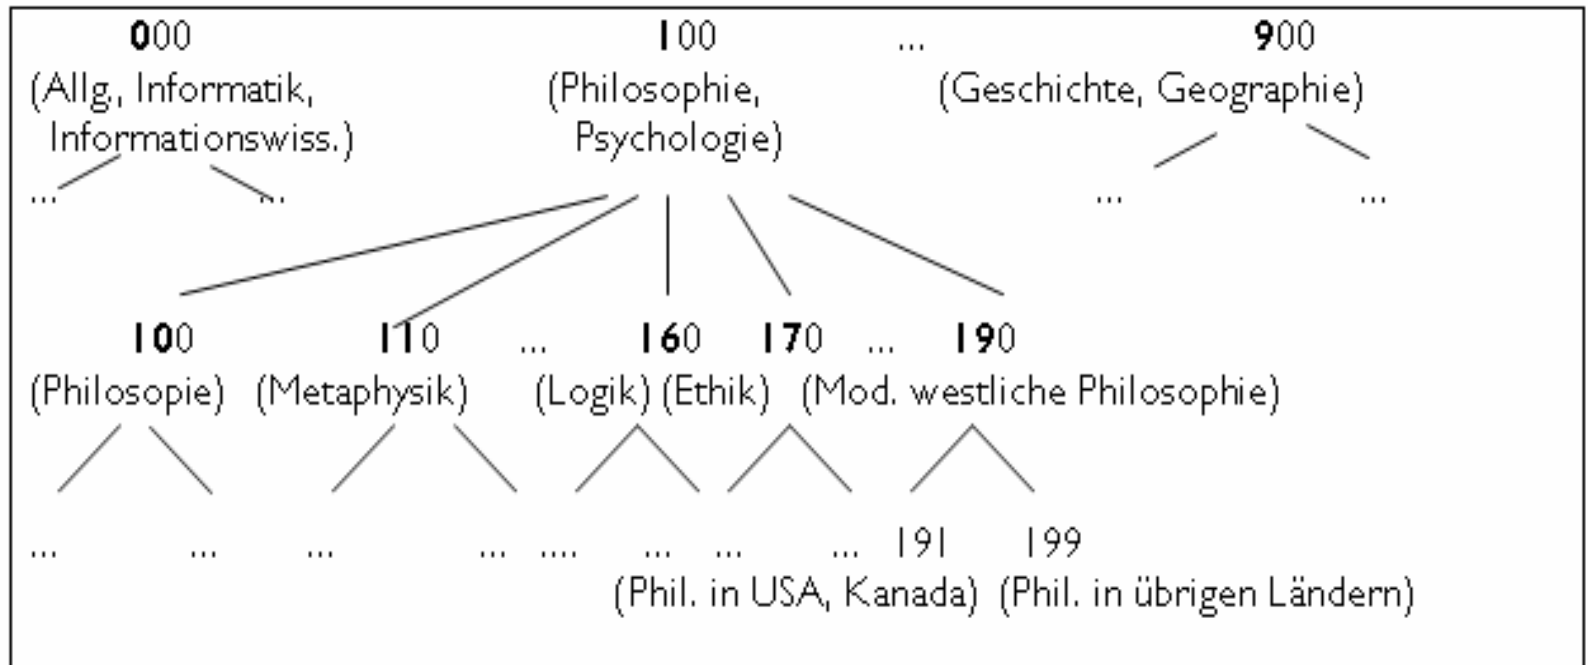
000
(Allg., Informatik, Informationswiss.)

100
(Philosophie, Psychologie)

...

900
(Geschichte, Geographie)

... ..

... ...

100
(Philosopie)

110
(Metaphysik)

...

160
(Logik)

170
(Ethik)

...

190
(Mod. westliche Philosophie)

... ... ... ... .... ... ... ... 191 199

(Phil. in USA, Kanada) (Phil. in übrigen Ländern)